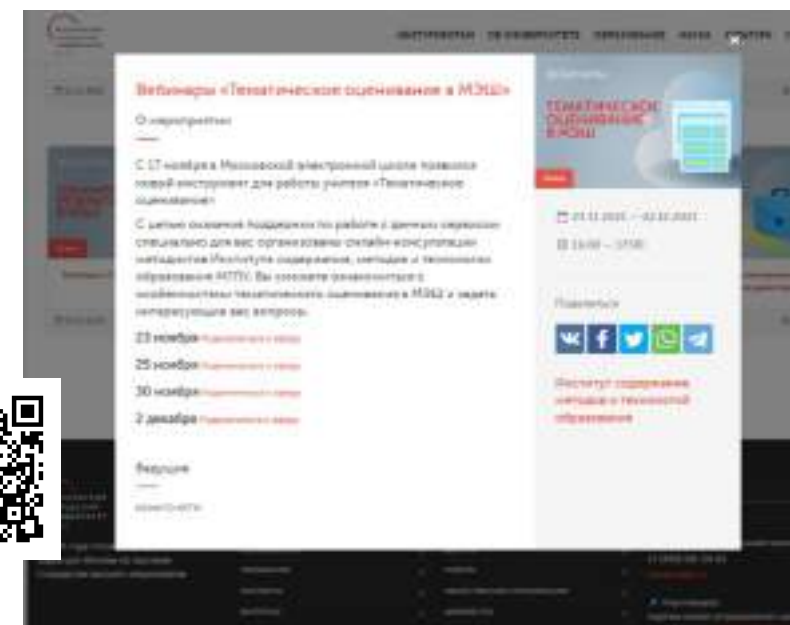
Вебинары «Тематическое оценивание в МЭШ»

О мероприятии

С 17 ноября в Московской электронной школе появился новый инструмент для работы учителя «Тематическое оценивание»

С целью оказания поддержки по работе с данным сервисом специально для вас организованы онлайн-консультации методистов Института содержания, методов и технологий образования МГПУ. Вы сможете ознакомиться с особенностями тематического оценивания в МЭШ и задать интересующие вас вопросы.

23 ноября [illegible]

25 ноября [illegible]

30 ноября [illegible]

2 декабря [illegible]

Ведущие

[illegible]

Вебинары

ТЕМАТИЧЕСКОЕ ОЦЕНИВАНИЕ В МЭШ

23.11.2021 — 02.12.2021

15:00 — 17:00

Поделиться

Институт содержания, методов и технологий образования